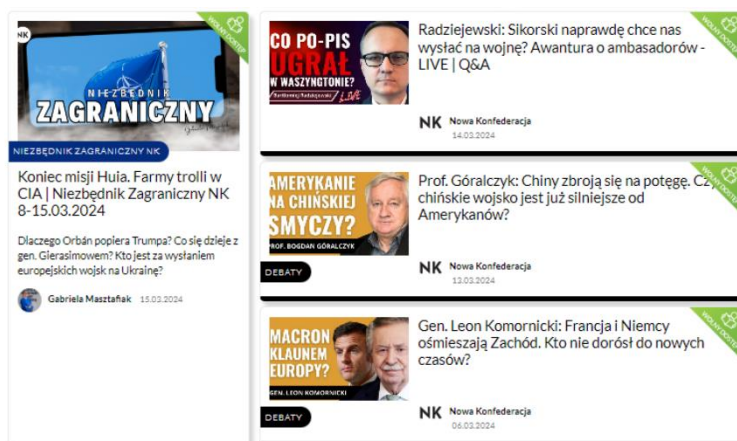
NK

NIEZBĘDNIK ZAGRANICZNY

WOLNY DOSTĘP

NIEZBĘDNIK ZAGRANICZNY NK

Koniec misji Huia. Farmy trolli w CIA | Niezbędnik Zagraniczny NK 8-15.03.2024

Dlaczego Orbán popiera Trumpa? Co się dzieje z gen. Gierasimowem? Kto jest za wysłaniem europejskich wojsk na Ukrainę?

Gabriela Masztafiak 15.03.2024

CO PO-PIS UGRAŁ W WASZYNGTONIE? Bartłomiej Radziejewski LIVE

WOLNY DOSTĘP

Radziejewski: Sikorski naprawdę chce nas wysłać na wojnę? Awantura o ambasadorów - LIVE | Q&A

NK Nowa Konfederacja 14.03.2024

AMERYKANIE NA CHIŃSKIEJ SMYCZY? PROF. BOGDAN GÓRALCZYK

DEBATY

WOLNY DOSTĘP

Prof. Góralczyk: Chiny zbroją się na potęgę. Czy chińskie wojsko jest już silniejsze od Amerykanów?

NK Nowa Konfederacja 13.03.2024

MACRON KLAUNEM EUROPY? GEN. LEON KOMORNICKI

DEBATY

WOLNY DOSTĘP

Gen. Leon Komornicki: Francja i Niemcy ośmieszają Zachód. Kto nie dorósł do nowych czasów?

NK Nowa Konfederacja 06.03.2024